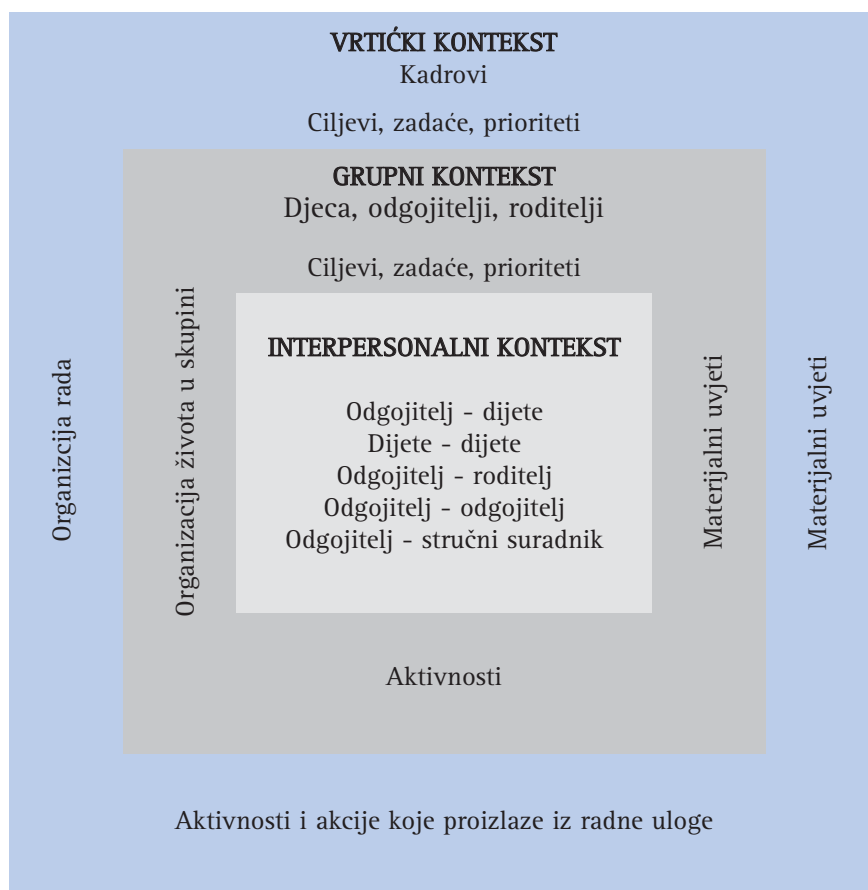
VRTIĆKI KONTEKST
Kadrovi

Ciljevi, zadaće, prioriteti

GRUPNI KONTEKST
Djeca, odgojitelji, roditelji

Ciljevi, zadaće, prioriteti

Organizcija rada

Organizacija života u skupini

INTERPERSONALNI KONTEKST

Odgojitelj - dijete
Dijete - dijete
Odgojitelj - roditelj
Odgojitelj - odgojitelj
Odgojitelj - stručni suradnik

Materijalni uvjeti

Materijalni uvjeti

Aktivnosti

Aktivnosti i akcije koje proizlaze iz radne uloge